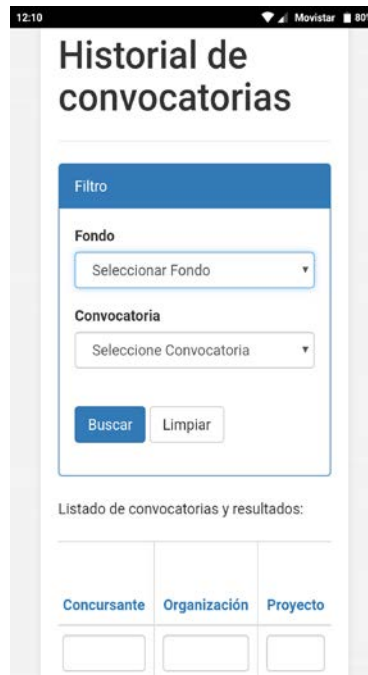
12:10 Movistar 80

Historial de convocatorias

Filtro

Fondo

Seleccionar Fondo

Convocatoria

Seleccione Convocatoria

Buscar Limpiar

Listado de convocatorias y resultados:

| Concursante | Organización | Proyecto |
|---|---|---|
| | | |